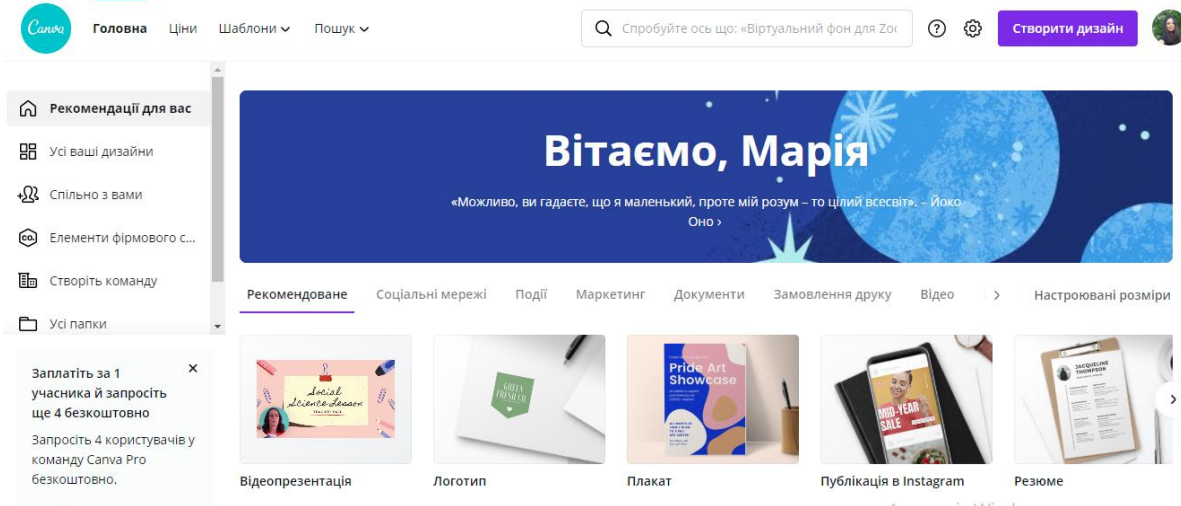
Canva Головна Ціни Шаблони Пошук

Спробуйте ось що: «Віртуальний фон для Zo

Створити дизайн

Рекомендації для вас
Усі ваші дизайни
Спільно з вами
Елементи фірмового с...
Створіть команду
Усі папки

Заплатіть за 1 учасника й запросіть ще 4 безкоштовно

Запросіть 4 користувачів у команду Canva Pro безкоштовно.

Вітаємо, Марія

«Можливо, ви гадаєте, що я маленький, проте мій розум – то цілий всесвіт». – Йоко Оно ›

Рекомендоване Соціальні мережі Події Маркетинг Документи Замовлення друку Відео Настроювані розміри

Social Science Lesson

GREEN CRUSH CO.

Pride Art Showcase

MID-YEAR SALE

JACQUELINE THOMPSON

Відеопрезентація
Логотип
Плакат
Публікація в Instagram
Резюме